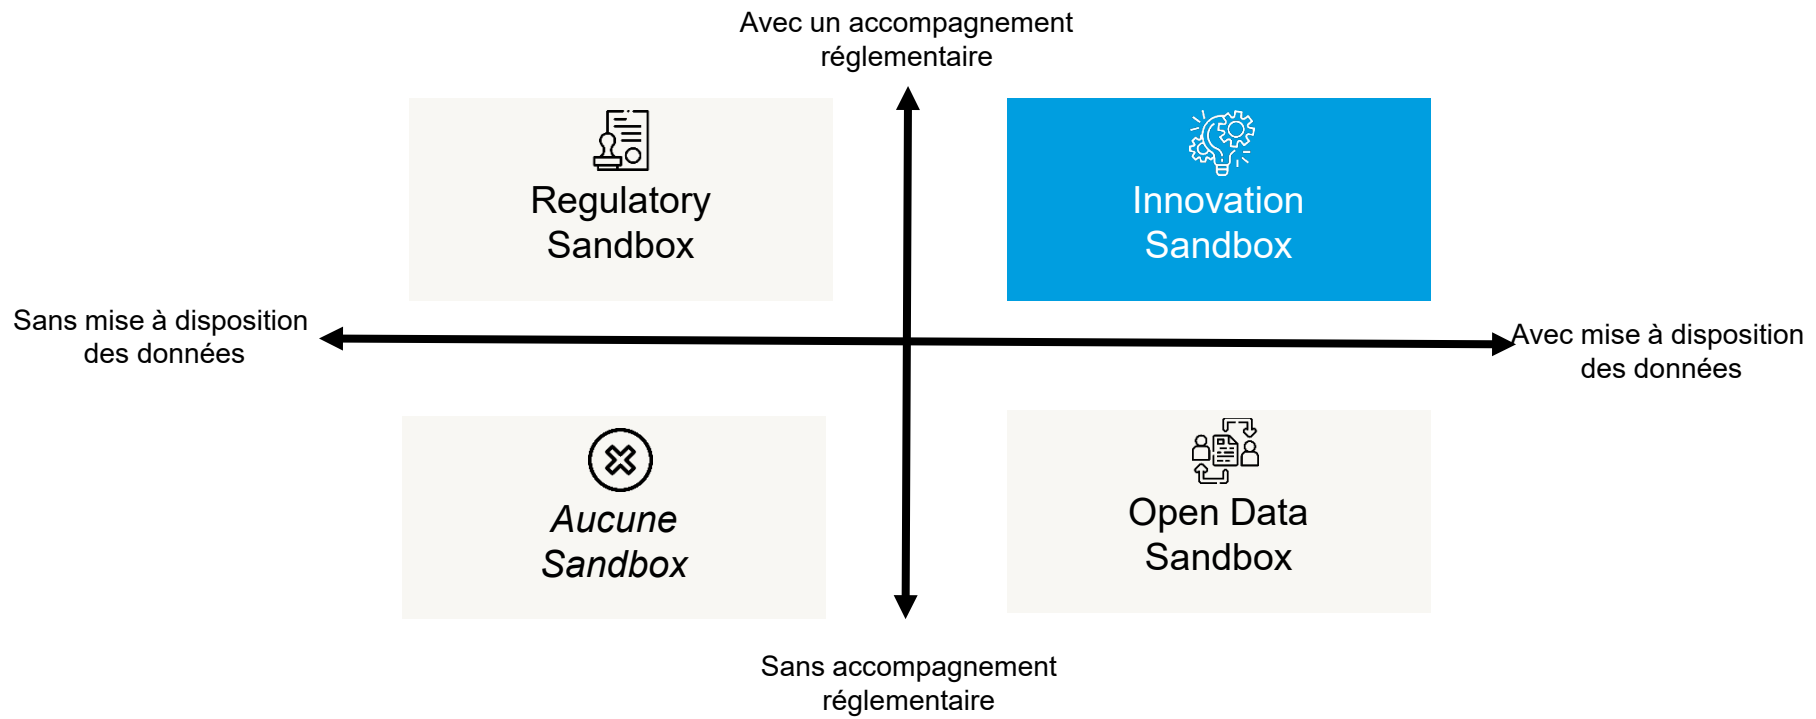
Avec un accompagnement réglementaire

Regulatory Sandbox

Innovation Sandbox

Sans mise à disposition des données

Avec mise à disposition des données

Aucune Sandbox

Open Data Sandbox

Sans accompagnement réglementaire